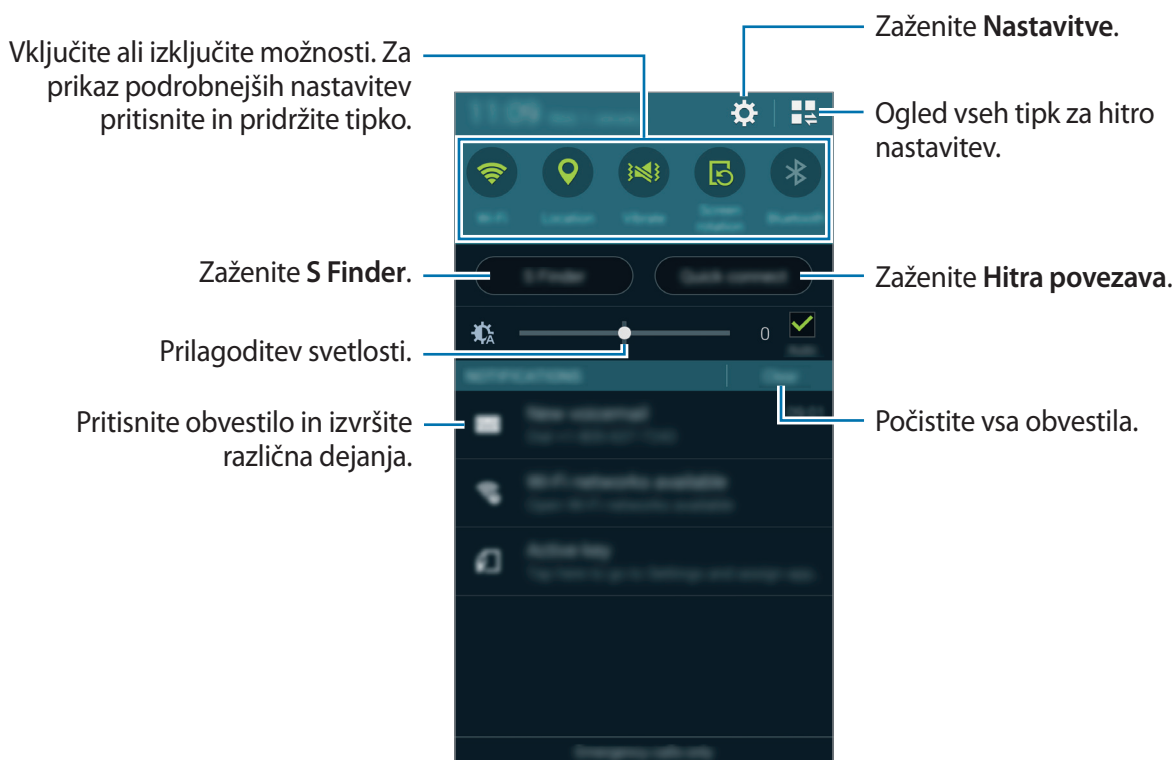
Vključite ali izključite možnosti. Za prikaz podrobnejših nastavitev pritisnite in pridržite tipko.

Zaženite **Nastavitve**.

Ogled vseh tipk za hitro nastavitev.

Zaženite **S Finder**.

Zaženite **Hitra povezava**.

Prilagoditev svetlosti.

0

Pritisnite obvestilo in izvršite različna dejanja.

Počistite vsa obvestila.